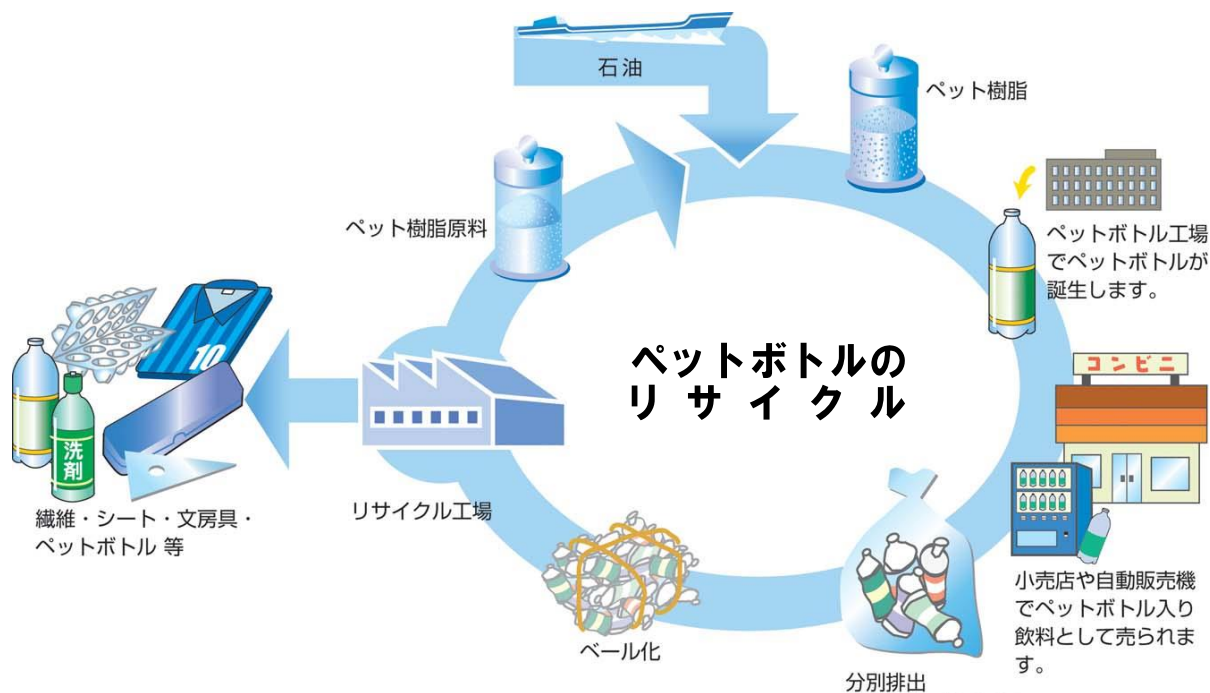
ペットボトルの
リ サ イ ク ル

石油

ペット樹脂

ペットボトル工場でペットボトルが誕生します。

コンビニ

小売店や自動販売機でペットボトル入り飲料として売られます。

分別排出

ベール化

リサイクル工場

ペット樹脂原料

洗剤

10

繊維・シート・文房具・ペットボトル 等